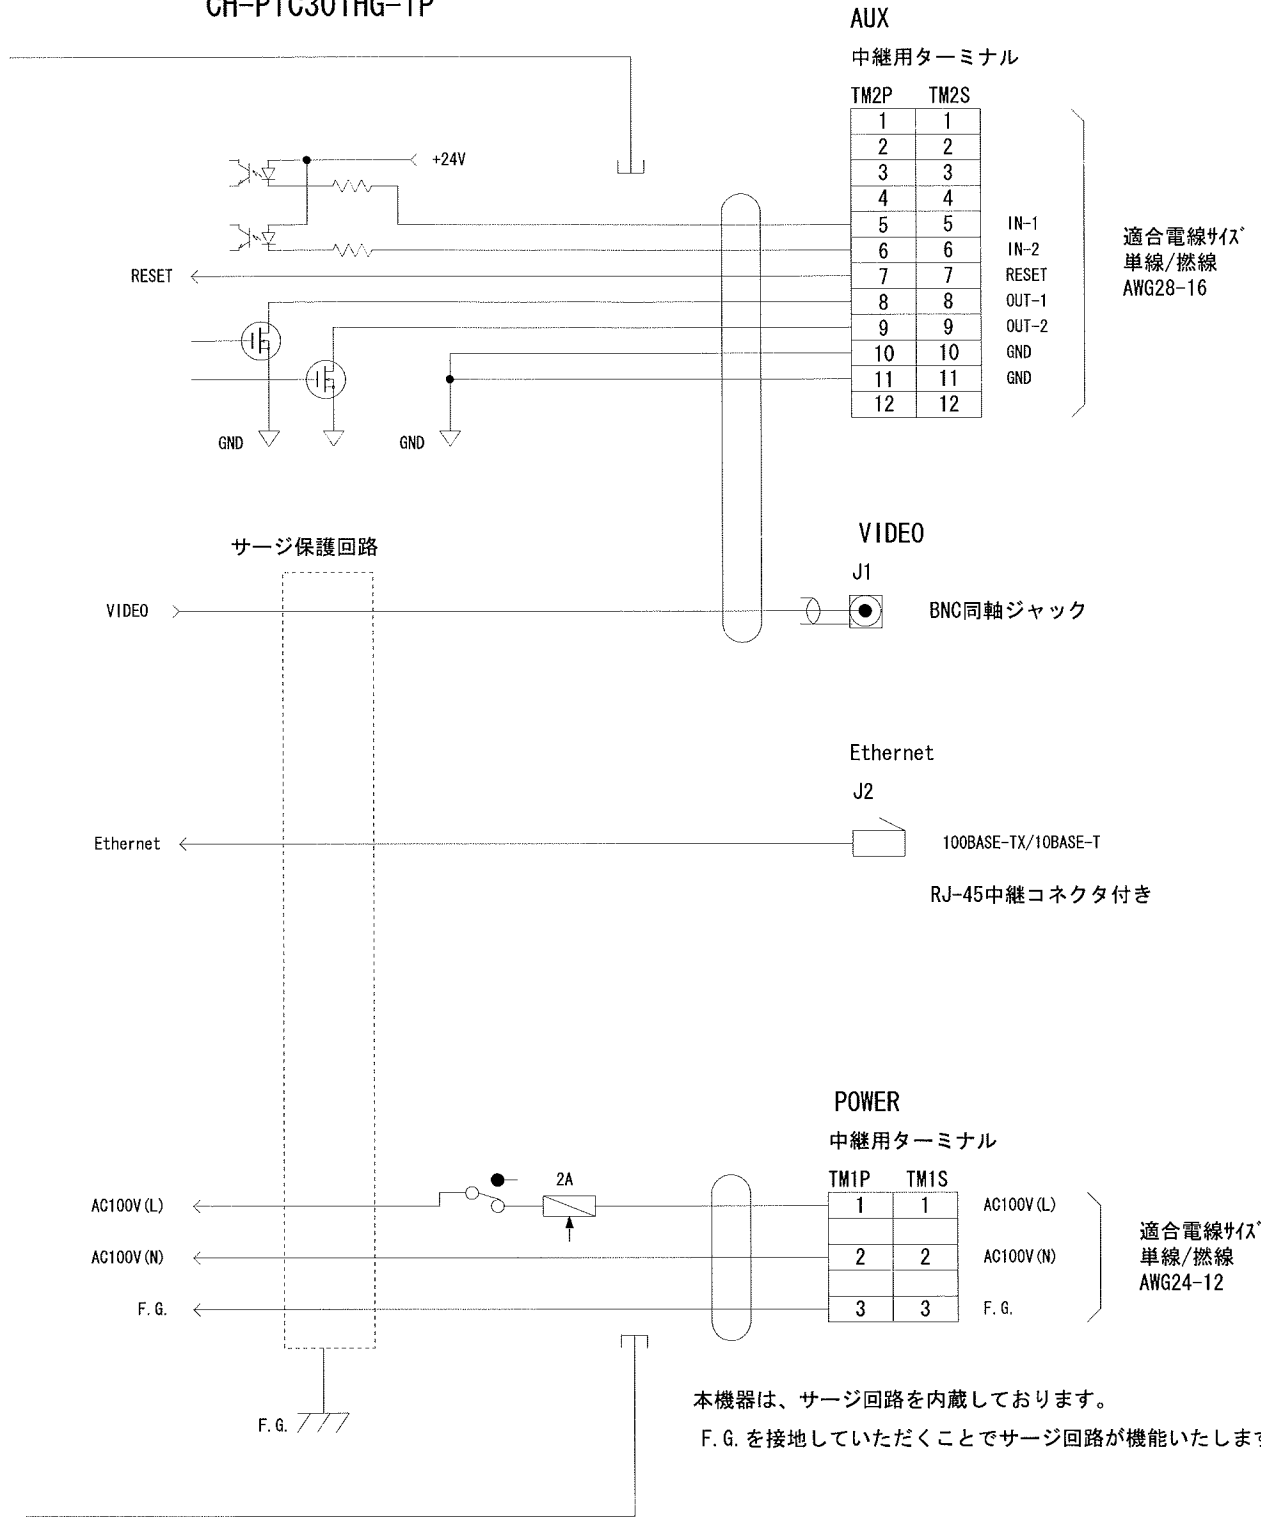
CH-PTC30THG-1P

AUX
中継用ターミナル

+24V

| TM2P | TM2S | |
|---|---|---|
| 1 | 1 | |
| 2 | 2 | |
| 3 | 3 | |
| 4 | 4 | |
| 5 | 5 | IN-1 |
| 6 | 6 | IN-2 |
| 7 | 7 | RESET |
| 8 | 8 | OUT-1 |
| 9 | 9 | OUT-2 |
| 10 | 10 | GND |
| 11 | 11 | GND |
| 12 | 12 | |

適合電線ｻｲｽﾞ
単線/撚線
AWG28-16

RESET

GND GND

サージ保護回路

VIDEO
J1

VIDEO

BNC同軸ジャック

Ethernet
J2

Ethernet

100BASE-TX/10BASE-T

RJ-45中継コネクタ付き

POWER
中継用ターミナル

2A

AC100V(L)
AC100V(N)
F.G.

| TM1P | TM1S | |
|---|---|---|
| 1 | 1 | AC100V(L) |
| 2 | 2 | AC100V(N) |
| 3 | 3 | F.G. |

適合電線ｻｲｽﾞ
単線/撚線
AWG24-12

F.G.

本機器は、サージ回路を内蔵しております。
F.G.を接地していただくことでサージ回路が機能いたしま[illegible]